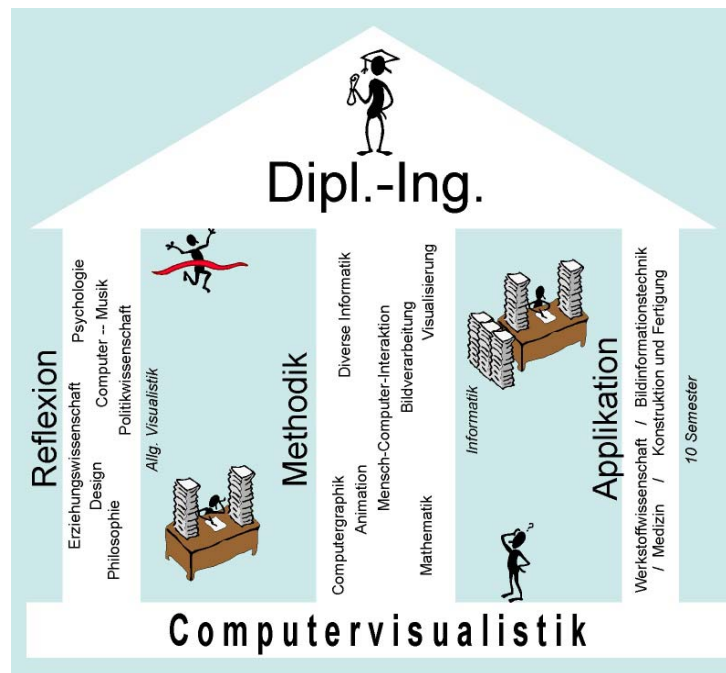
Dipl.-Ing.

Reflexion
Erziehungswissenschaft Psychologie
Design Computer -- Musik
Philosophie Politikwissenschaft

Allg. Visualistik

Methodik
Computergraphik Diverse Informatik
Animation
Mensch-Computer-Interaktion
Bildverarbeitung
Mathematik Visualisierung

Informatik

Applikation
Werkstoffwissenschaft / Bildinformationstechnik
/ Medizin / Konstruktion und Fertigung

10 Semester

Computervisualistik